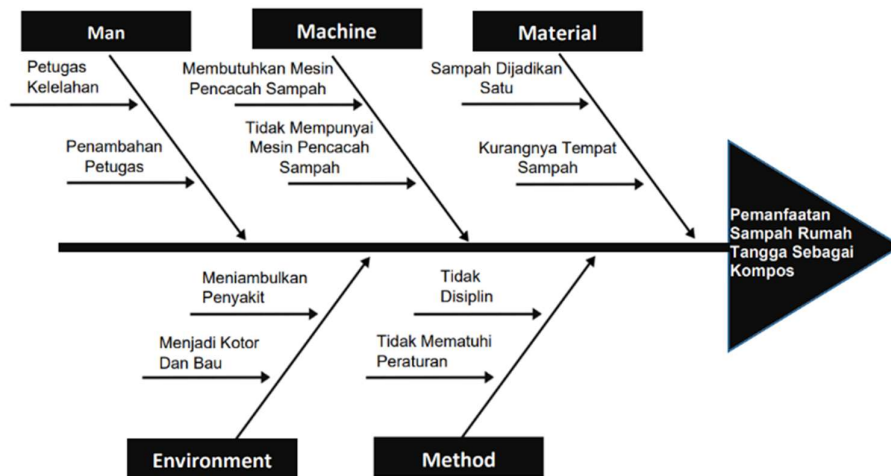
Man

Petugas Kelelahan

Penambahan Petugas

Machine

Membutuhkan Mesin Pencacah Sampah

Tidak Mempunyai Mesin Pencacah Sampah

Material

Sampah Dijadikan Satu

Kurangnya Tempat Sampah

Pemanfaatan Sampah Rumah Tangga Sebagai Kompos

Meniambulkan Penyakit

Menjadi Kotor Dan Bau

Tidak Disiplin

Tidak Mematuhi Peraturan

Environment

Method